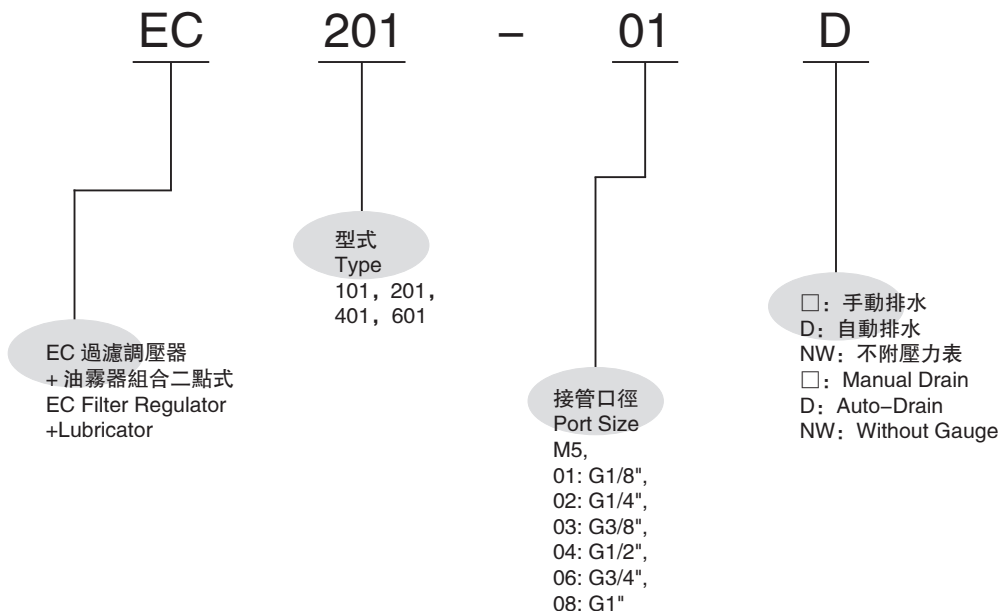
EC 201 – 01 D

EC 過濾調壓器
+ 油霧器組合二點式
EC Filter Regulator
+Lubricator

型式
Type
101，201，
401，601

接管口徑
Port Size
M5,
01: G1/8",
02: G1/4",
03: G3/8",
04: G1/2",
06: G3/4",
08: G1"

□：手動排水
D：自動排水
NW：不附壓力表
□：Manual Drain
D：Auto–Drain
NW：Without Gauge